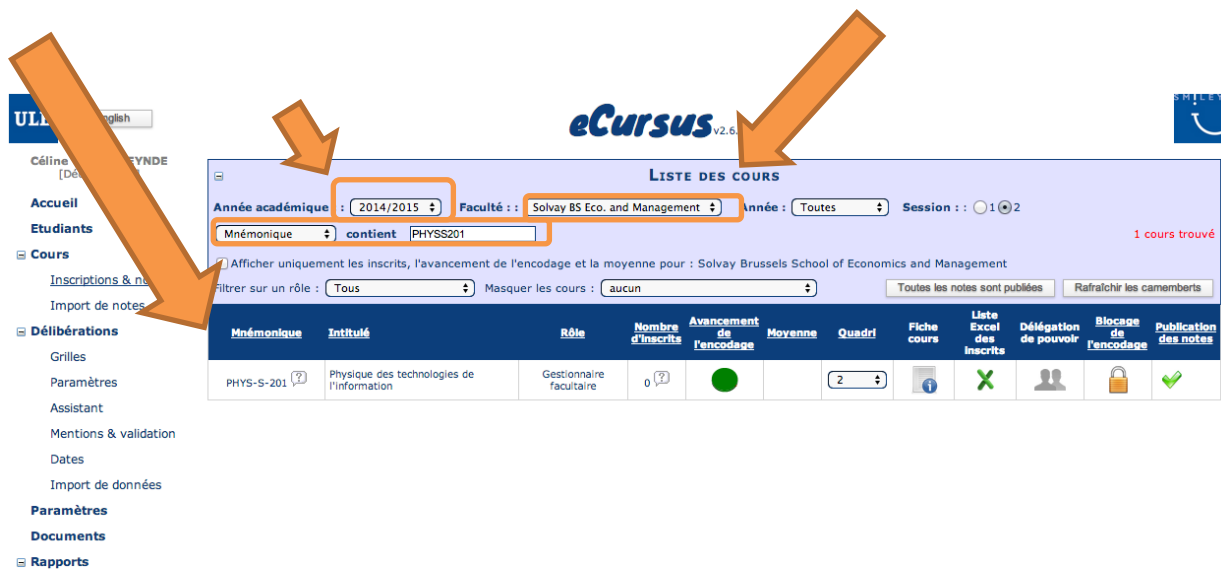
ULB English

eCursus v2.6.

Céline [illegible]EYNDE
[Dé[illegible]

Accueil
Etudiants
⊟ Cours
Inscriptions & n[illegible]
Import de notes
⊟ Délibérations
Grilles
Paramètres
Assistant
Mentions & validation
Dates
Import de données
Paramètres
Documents
⊟ Rapports

⊟ LISTE DES COURS

Année académique : 2014/2015 Faculté : : Solvay BS Eco. and Management Année : Toutes Session : : ○1 ◉2

Mnémonique contient PHYSS201

1 cours trouvé

Afficher uniquement les inscrits, l'avancement de l'encodage et la moyenne pour : Solvay Brussels School of Economics and Management

Filtrer sur un rôle : Tous Masquer les cours : aucun

Toutes les notes sont publiées | Rafraîchir les camemberts

| Mnémonique | Intitulé | Rôle | Nombre d'inscrits | Avancement de l'encodage | Moyenne | Quadri | Fiche cours | Liste Excel des inscrits | Délégation de pouvoir | Blocage de l'encodage | Publication des notes |
|---|---|---|---|---|---|---|---|---|---|---|---|
| PHYS-S-201 | Physique des technologies de l'information | Gestionnaire facultaire | 0 | | | 2 | | | | | |